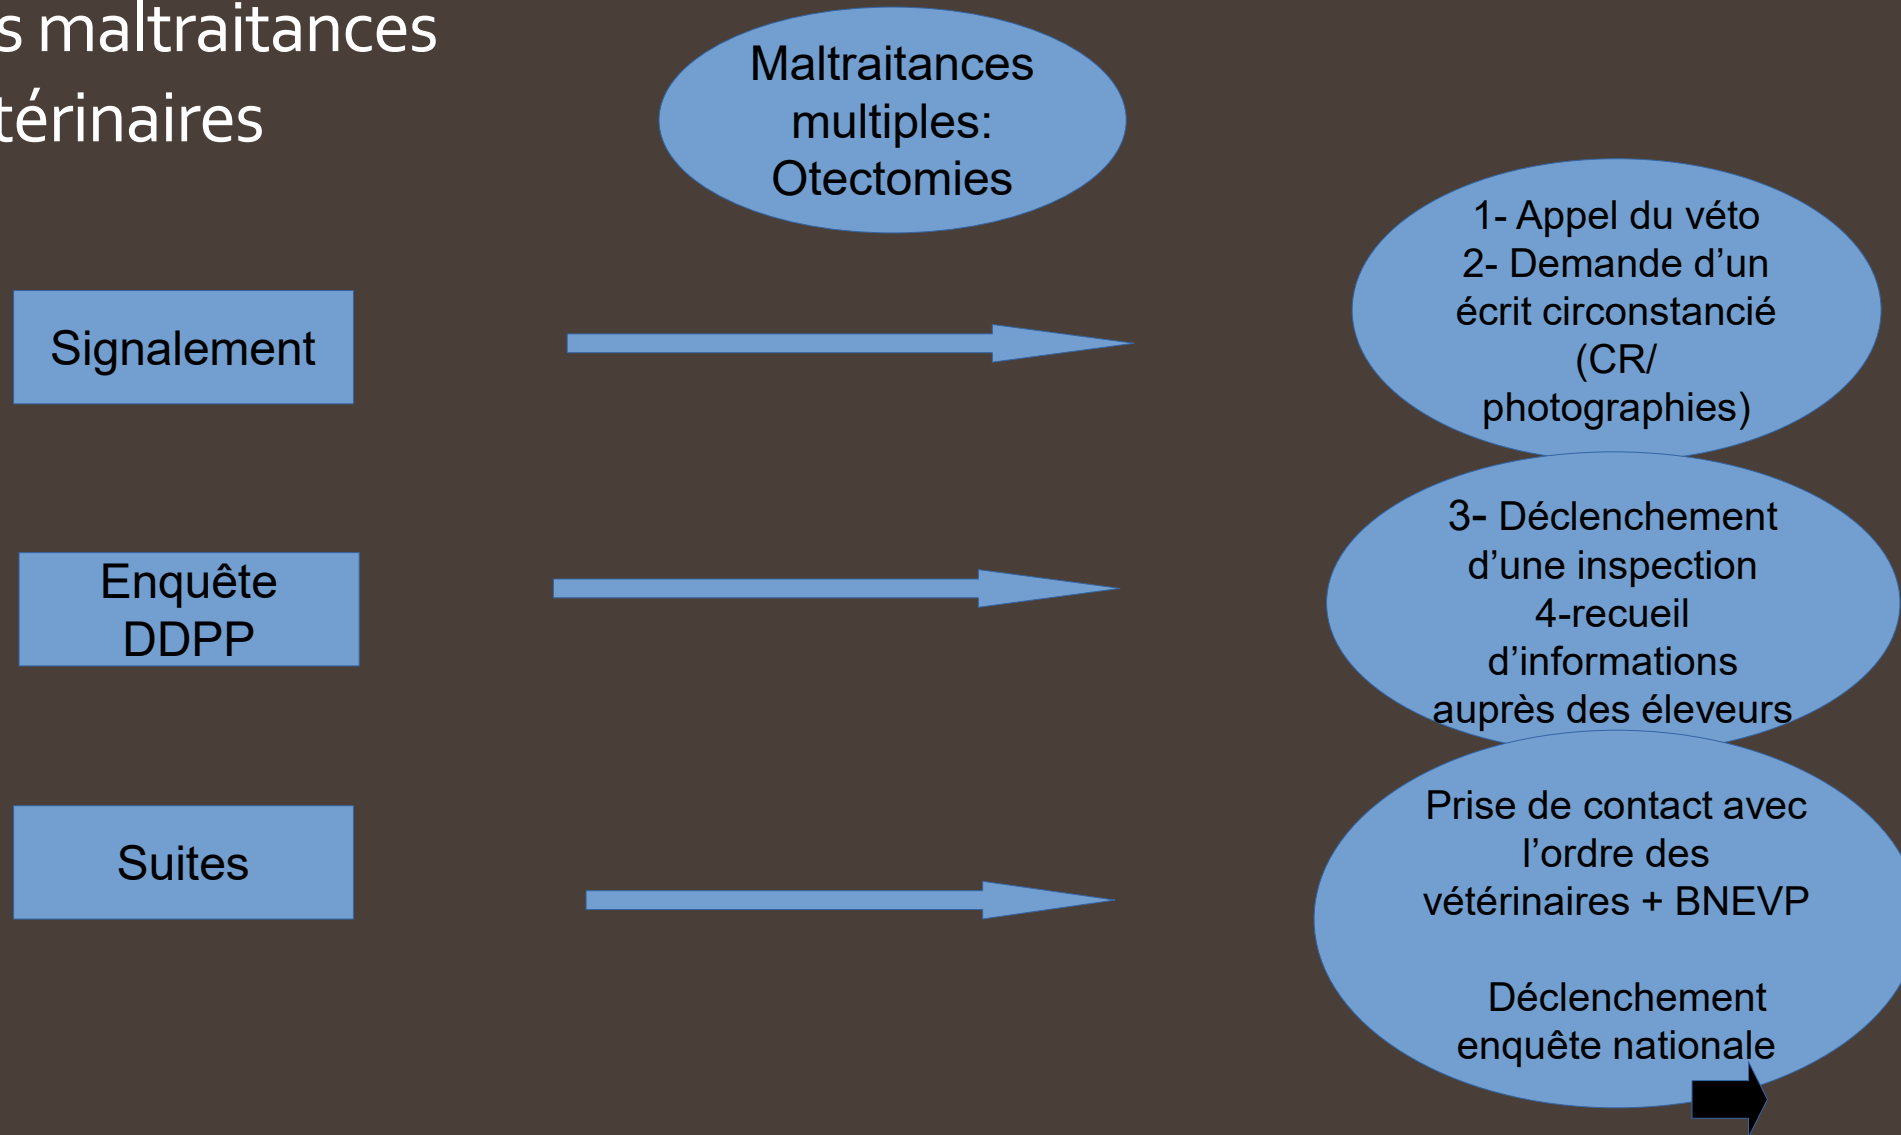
s maltraitances
térinaires

Maltraitances multiples: Otectomies

Signalement

1- Appel du véto
2- Demande d’un écrit circonstancié (CR/ photographies)

Enquête DDPP

3- Déclenchement d’une inspection
4-recueil d’informations auprès des éleveurs

Suites

Prise de contact avec l’ordre des vétérinaires + BNEVP

Déclenchement enquête nationale